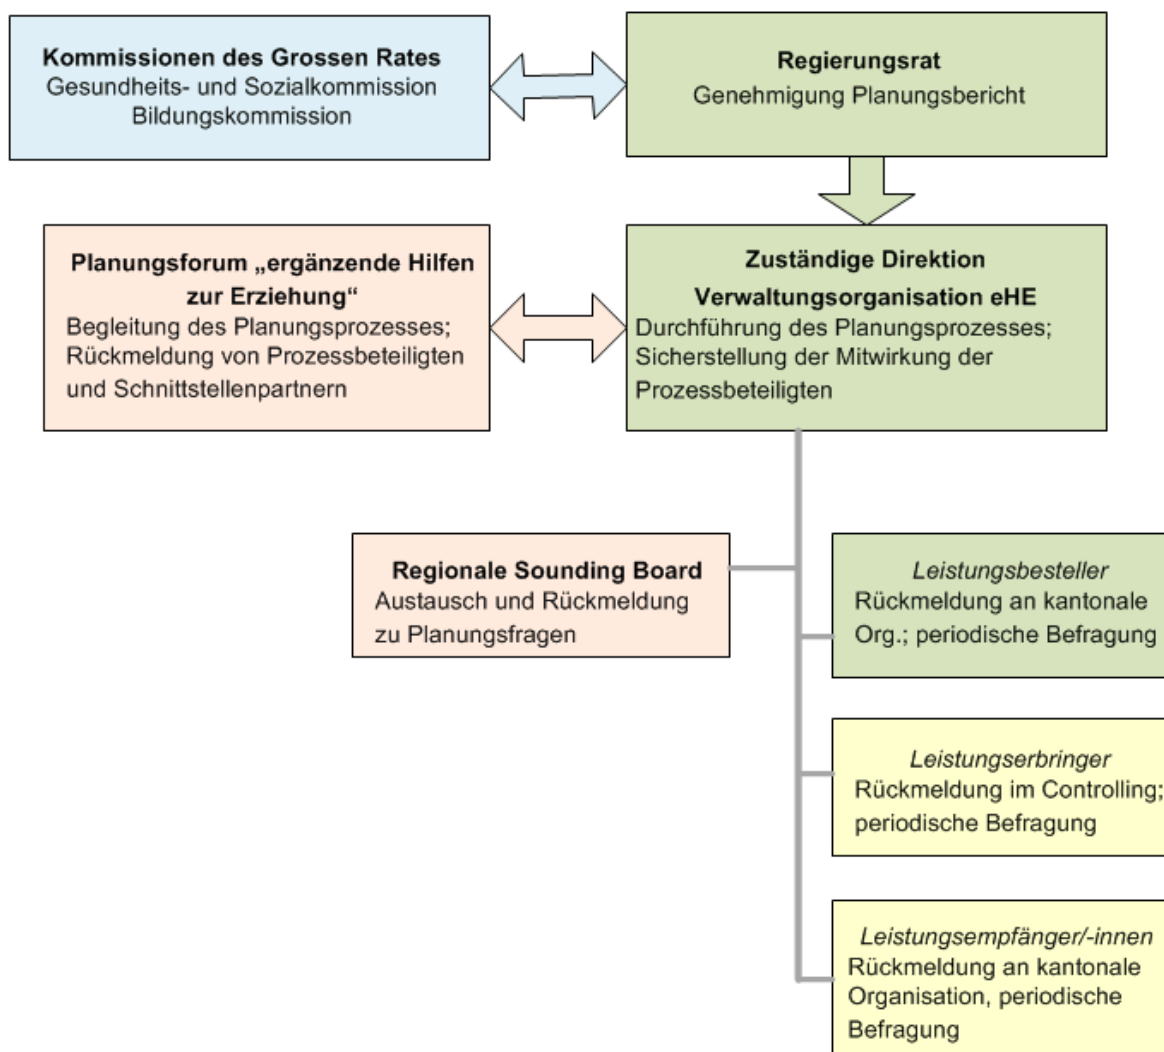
**Kommissionen des Grossen Rates**
Gesundheits- und Sozialkommission
Bildungskommission

**Regierungsrat**
Genehmigung Planungsbericht

**Planungsforum „ergänzende Hilfen zur Erziehung“**
Begleitung des Planungsprozesses; Rückmeldung von Prozessbeteiligten und Schnittstellenpartnern

**Zuständige Direktion**
**Verwaltungsorganisation eHE**
Durchführung des Planungsprozesses; Sicherstellung der Mitwirkung der Prozessbeteiligten

**Regionale Sounding Board**
Austausch und Rückmeldung zu Planungsfragen

*Leistungsbesteller*
Rückmeldung an kantonale Org.; periodische Befragung

*Leistungserbringer*
Rückmeldung im Controlling; periodische Befragung

*Leistungsempfänger/-innen*
Rückmeldung an kantonale Organisation, periodische Befragung